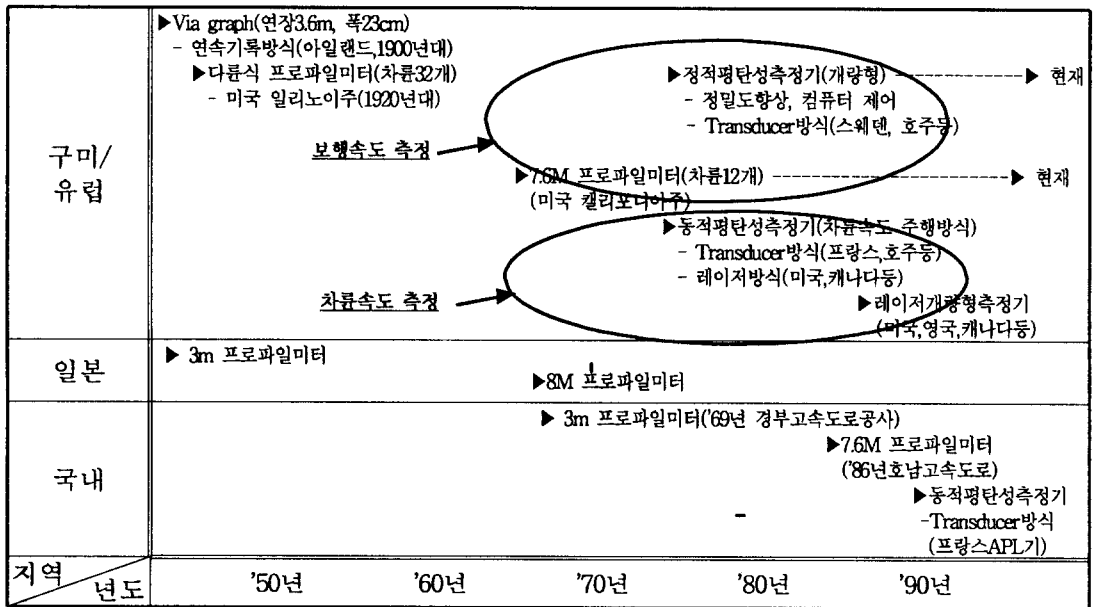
| 구미/유럽 | ▶Via graph(연장3.6m, 폭23cm) - 연속기록방식(아일랜드,1900년대) ▶다륜식 프로파일미터(차륜32개) - 미국 일리노이주(1920년대) ▶정적평탄성측정기(개량형) ------▶ 현재 - 정밀도향상, 컴퓨터 제어 - Transducer방식(스웨덴, 호주등) 보행속도 측정 ▶7.6M 프로파일미터(차륜12개) ------▶ 현재 (미국 캘리포니아주) ▶동적평탄성측정기(차륜속도 주행방식) - Transducer방식(프랑스,호주등) - 레이저방식(미국,캐나다등) 차륜속도 측정 ▶레이저개량형측정기 (미국,영국,캐나다등) |
|---|---|
| 일본 | ▶ 3m 프로파일미터 ▶8M 프로파일미터 |
| 국내 | ▶ 3m 프로파일미터('69년 경부고속도로공사) ▶7.6M 프로파일미터 ('86년호남고속도로) ▶동적평탄성측정기 -Transducer방식 (프랑스APL기) |
| 지역 / 년도 | '50년 '60년 '70년 '80년 '90년 |